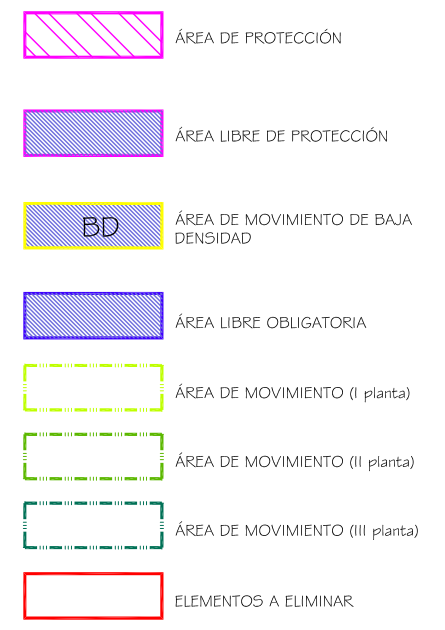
ÁREA DE PROTECCIÓN

ÁREA LIBRE DE PROTECCIÓN

BD

ÁREA DE MOVIMIENTO DE BAJA DENSIDAD

ÁREA LIBRE OBLIGATORIA

ÁREA DE MOVIMIENTO (I planta)

ÁREA DE MOVIMIENTO (II planta)

ÁREA DE MOVIMIENTO (III planta)

ELEMENTOS A ELIMINAR